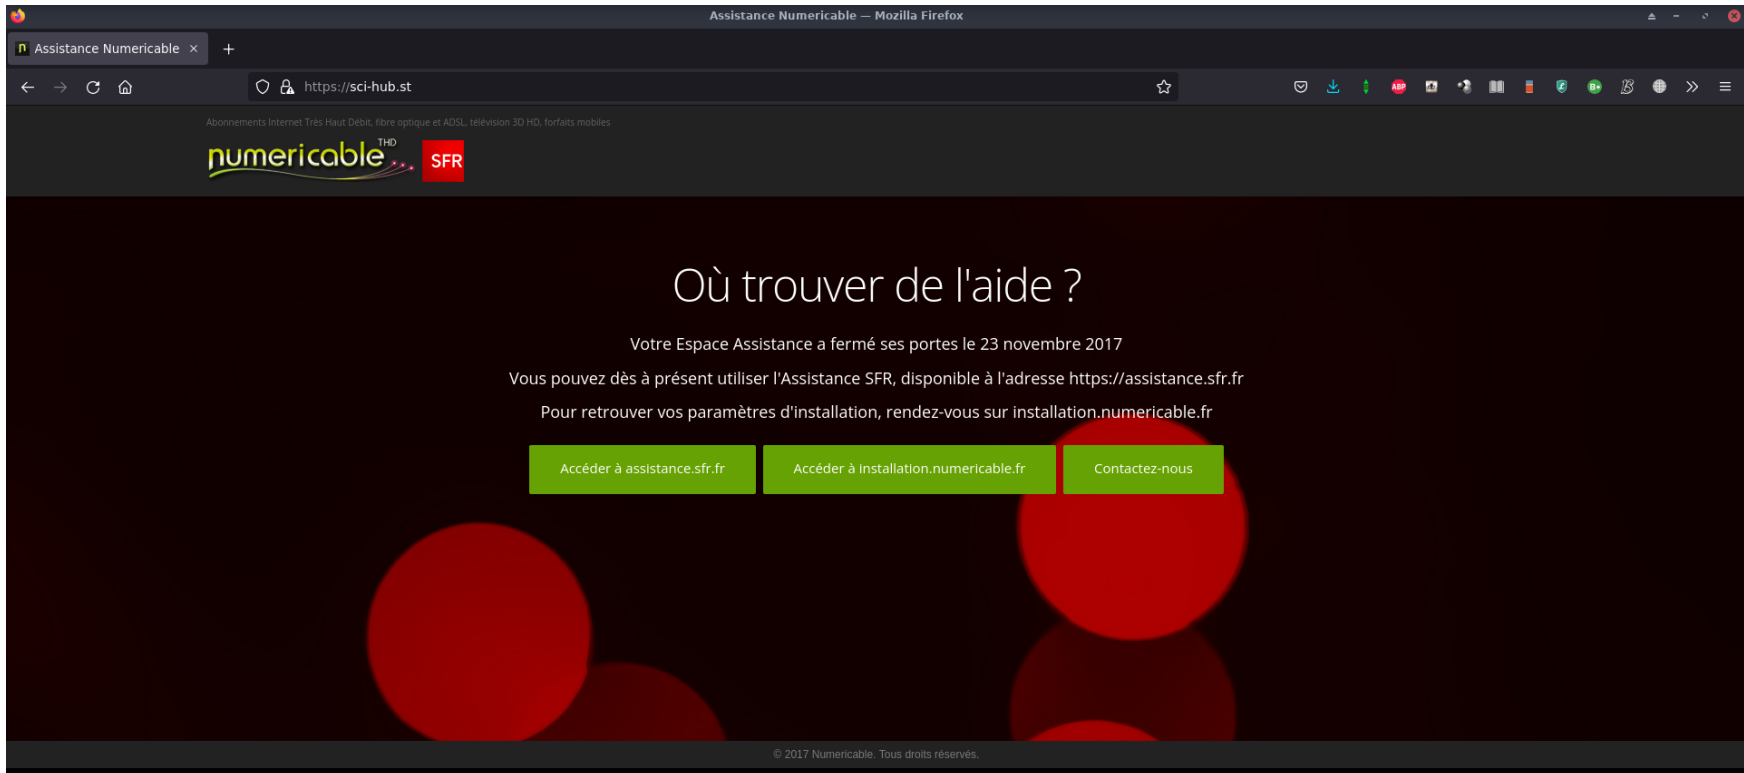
Assistance Numericable — Mozilla Firefox

Assistance Numericable ×

https://sci-hub.st

Abonnements Internet Très Haut Débit, fibre optique et ADSL, télévision 3D HD, forfaits mobiles

numericable THD SFR

Où trouver de l'aide ?

Votre Espace Assistance a fermé ses portes le 23 novembre 2017

Vous pouvez dès à présent utiliser l'Assistance SFR, disponible à l'adresse https://assistance.sfr.fr

Pour retrouver vos paramètres d'installation, rendez-vous sur installation.numericable.fr

Accéder à assistance.sfr.fr

Accéder à installation.numericable.fr

Contactez-nous

© 2017 Numericable. Tous droits réservés.